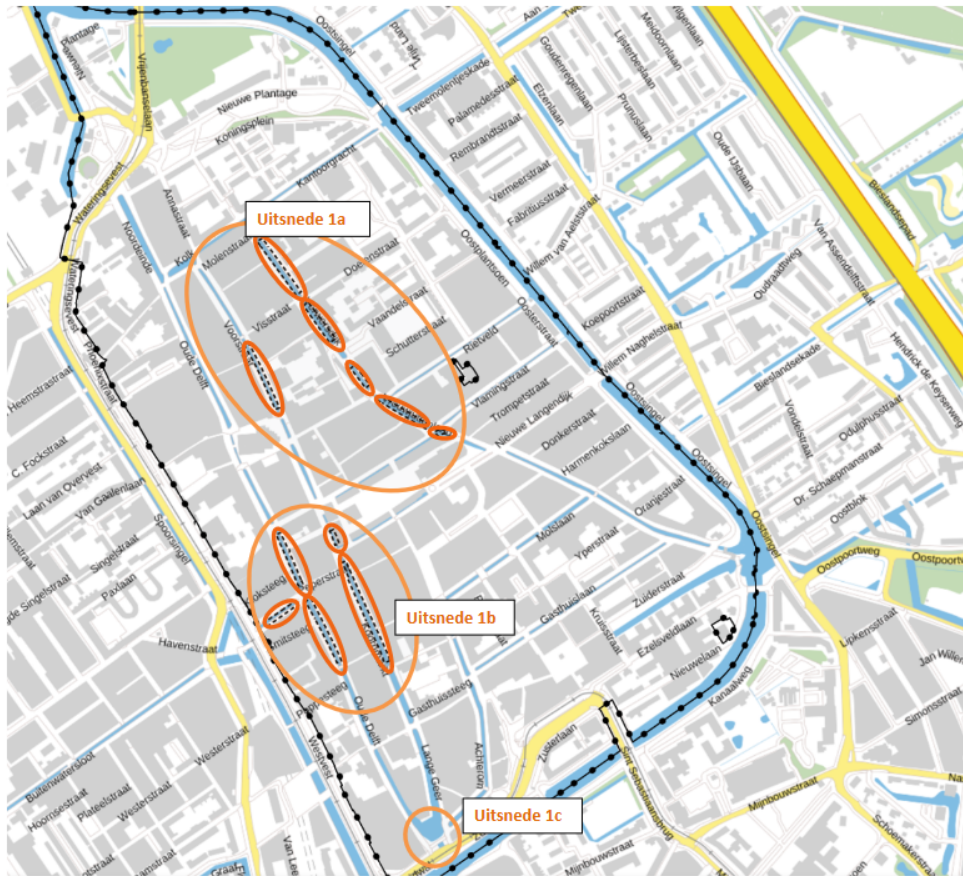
Uitsnede 1a

Uitsnede 1b

Uitsnede 1c

Plantage
Vrijenbansesingel
Nieuwe Plantage
Koningsplein
Kantoorgracht
Oostsingel
Tweemolentjeskade
Palamedesstraat
Rembrandtstraat
Vermeerstraat
Fabritiusstraat
Goudenregenlaan
Elzenlaan
Prunuslaan
Lijsterbeslaan
Meidoornlaan
Oude Delft
Oude Lijnbaan
Oudraadtweg
Van Asendelftstraat
Bieslandsekade
Hendrick de Keyserweg
Vondelstraat
Odulphusstraat
Dr. Schaepmanstraat
Oostblok
Oostpoortweg
Oostsingel
Watergeest
Noordeinde
Annastraat
Kolk
Molenstraat
Voorstraat
Visstraat
Doelenstraat
Vaandelstraat
Schuttersstraat
Oosplantsoen
Willem van Aelststraat
Koepoortstraat
Willem Naghelstraat
Rietveld
Vlamingstraat
Trompetstraat
Nieuwe Langendijk
Donkerstraat
Harmenkokslaan
Oranjestraat
Heemstraat
C. Fockstraat
Laan van Overvest
Van Gaalenlaan
Singelstraat
Paxlaan
Spoorsingel
Havenstraat
Molslaan
Yperstraat
Zuiderstraat
Gasthuislaan
Kruisstraat
Ezelsveldlaan
Nieuwelaan
Kanaalweg
Gasthuissteeg
Papensteeg
Oude Delft
Langte Geer
Achterom
Westvest
Buitenwatersloot
Hoornsestraat
Plateelstraat
Westerstraat
Mijnbouwstraat
Schoemakerstraat
Simonsstraat
Lipkensstraat
Jan Willem
Sint Sebastiaansbrug
Zuidwal
Bieslandsepad
Van Leeuwenhoekstraat
Graaf